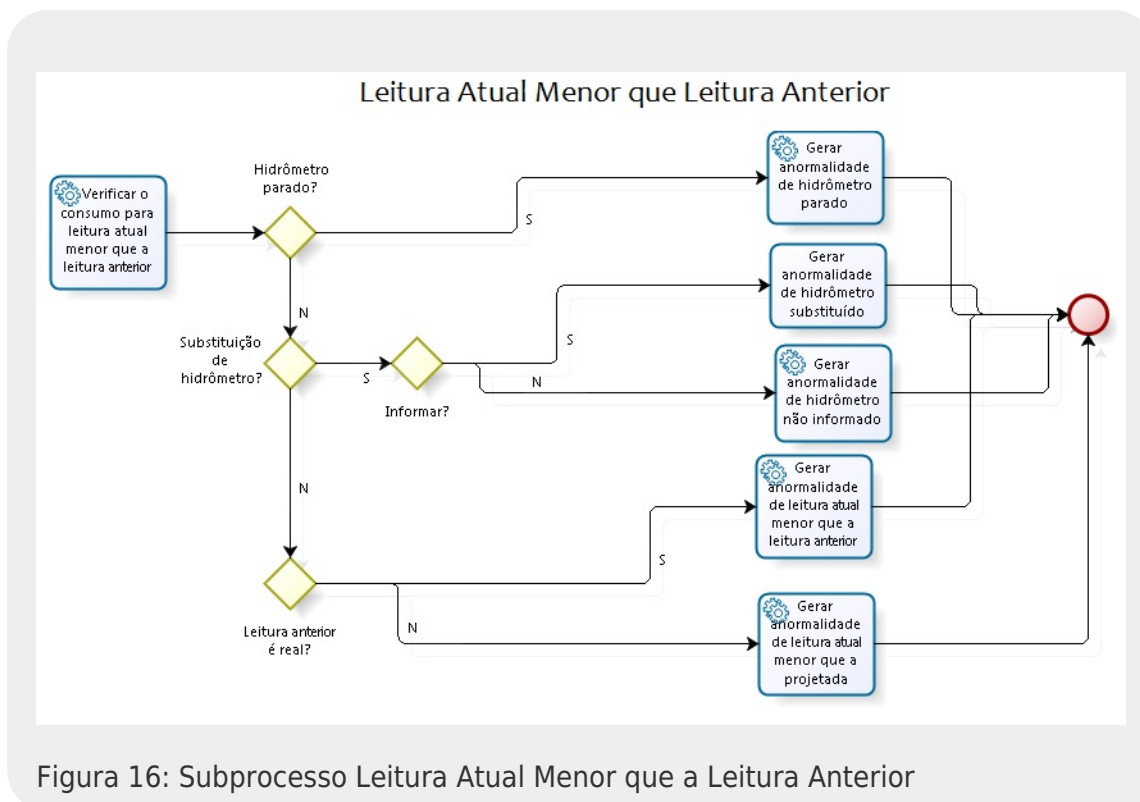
Leitura Atual Menor que Leitura Anterior

Verificar o consumo para leitura atual menor que a leitura anterior

Hidrômetro parado?

S

Gerar anormalidade de hidrômetro parado

N

Substituição de hidrômetro?

S

Informar?

S

Gerar anormalidade de hidrômetro substituído

N

Gerar anormalidade de hidrômetro não informado

N

Leitura anterior é real?

S

Gerar anormalidade de leitura atual menor que a leitura anterior

N

Gerar anormalidade de leitura atual menor que a projetada

Figura 16: Subprocesso Leitura Atual Menor que a Leitura Anterior